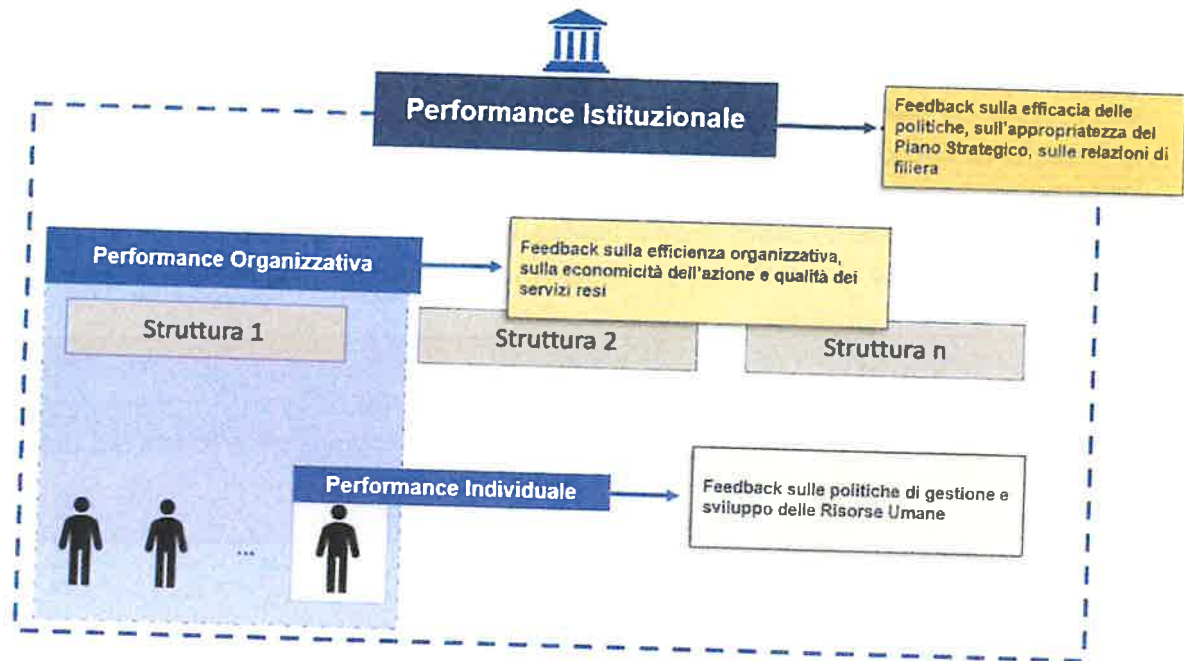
Performance Istituzionale

Feedback sulla efficacia delle politiche, sull'appropriatezza del Piano Strategico, sulle relazioni di filiera

Performance Organizzativa

Feedback sulla efficienza organizzativa, sulla economicità dell'azione e qualità dei servizi resi

Struttura 1

Struttura 2

Struttura n

Performance Individuale

Feedback sulle politiche di gestione e sviluppo delle Risorse Umane

...